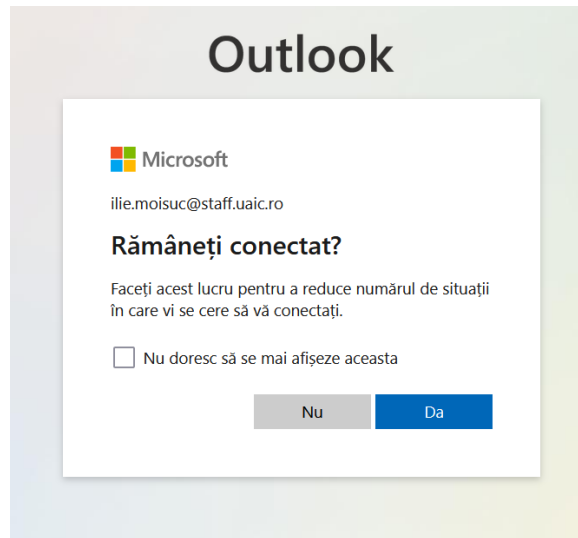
Outlook

Microsoft

ilie.moisuc@staff.uaic.ro

Rămâneți conectat?

Faceți acest lucru pentru a reduce numărul de situații în care vi se cere să vă conectați.

Nu doresc să se mai afișeze aceasta

Nu

Da